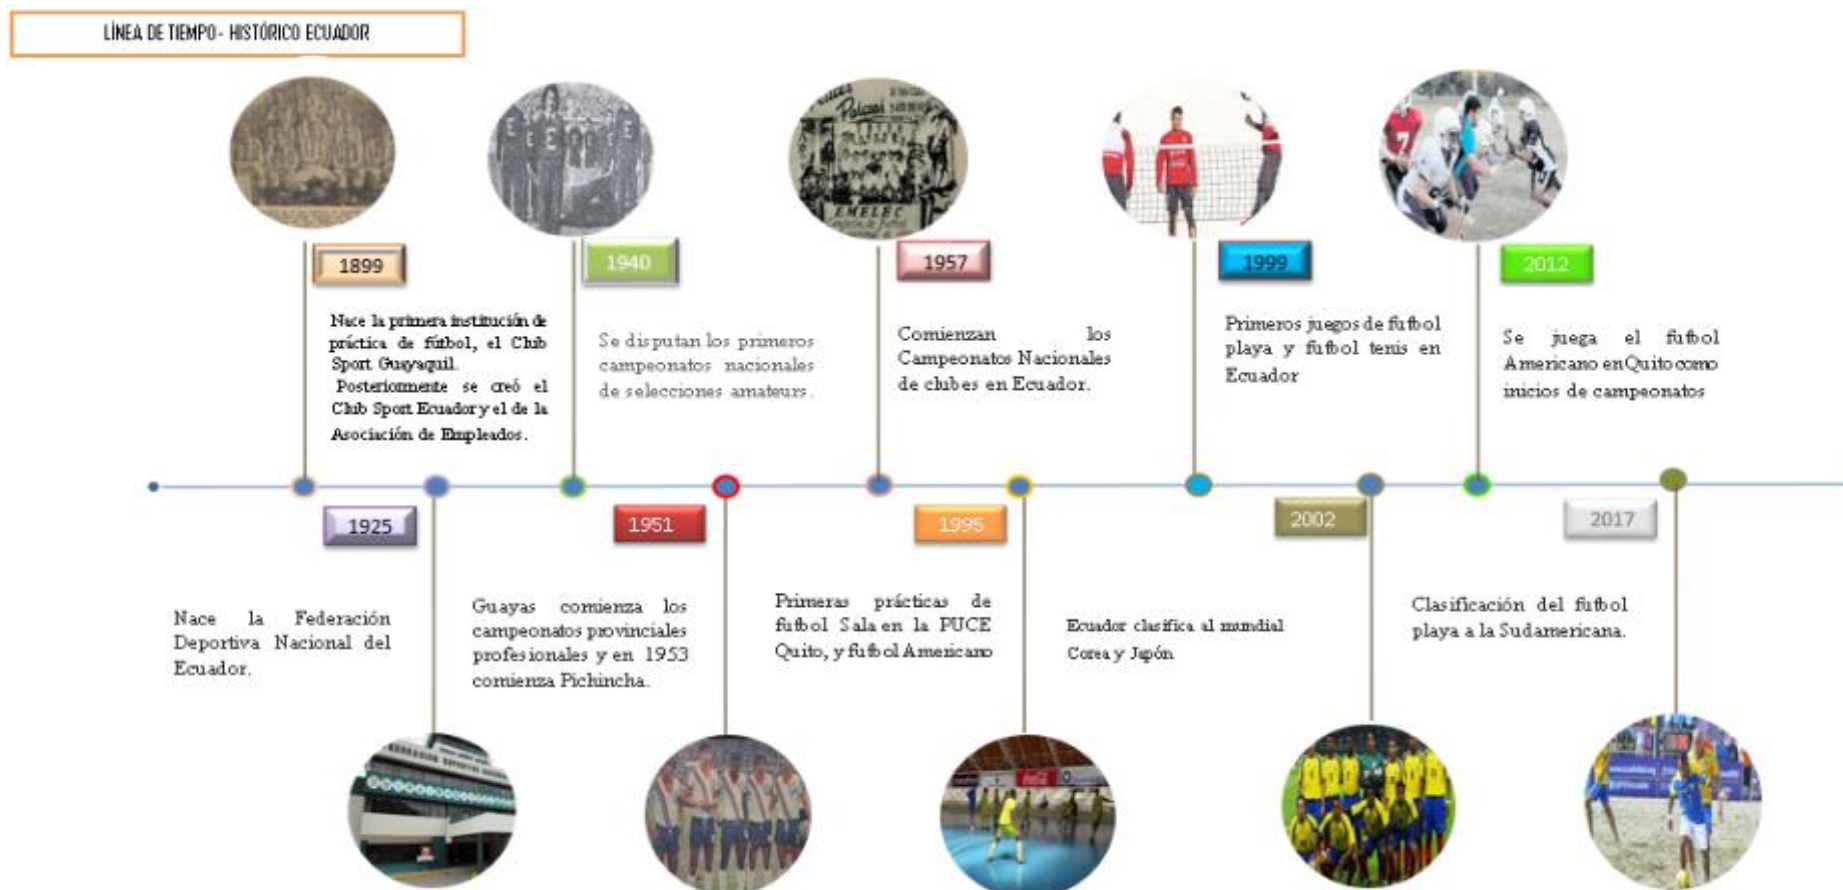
LÍNEA DE TIEMPO - HISTÓRICO ECUADOR

1899

Nace la primera institución de práctica de fútbol, el Club Sport Guayaquil. Posteriormente se creó el Club Sport Ecuador y el de la Asociación de Empleados.

1940

Se disputan los primeros campeonatos nacionales de selecciones amateurs.

1957

Comienzan los Campeonatos Nacionales de clubes en Ecuador.

1999

Primeros juegos de futbol playa y fútbol tenis en Ecuador

2012

Se juega el futbol Americano en Quito como inicios de campeonatos

1925

Nace la Federación Deportiva Nacional del Ecuador.

1951

Guayas comienza los campeonatos provinciales profesionales y en 1953 comienza Pichincha.

1995

Primeras prácticas de futbol Sala en la PUCE Quito, y futbol Americano

2002

Ecuador clasifica al mundial Corea y Japón

2017

Clasificación del futbol playa a la Sudamericana.

EMELEC